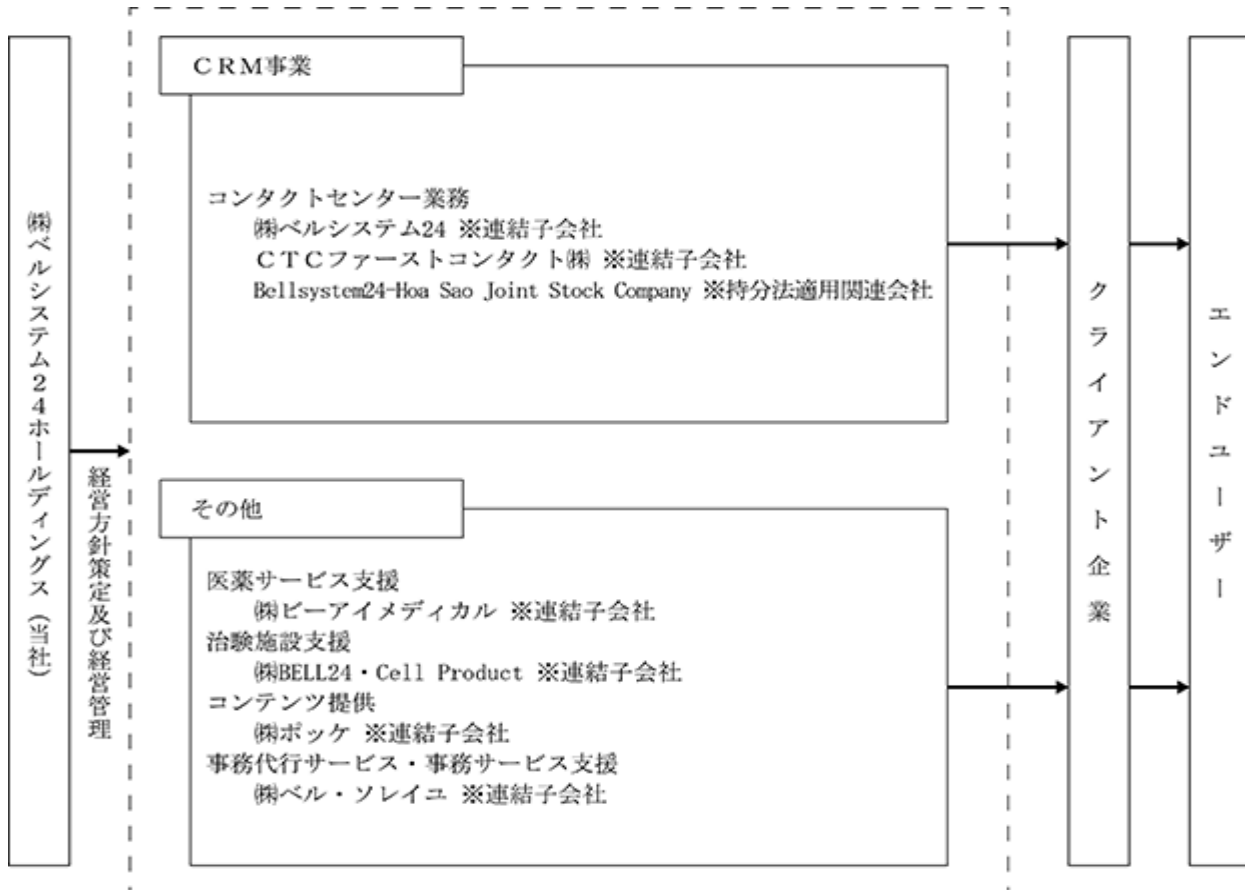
㈱ベルシステム24ホールディングス（当社）

経営方針策定及び経営管理

CRM事業

コンタクトセンター業務
㈱ベルシステム24 ※連結子会社
CTCファーストコンタクト㈱ ※連結子会社
Bellsystem24-Hoa Sao Joint Stock Company ※持分法適用関連会社

その他

医薬サービス支援
㈱ビーアイメディカル ※連結子会社
治験施設支援
㈱BELL24・Cell Product ※連結子会社
コンテンツ提供
㈱ポッケ ※連結子会社
事務代行サービス・事務サービス支援
㈱ベル・ソレイユ ※連結子会社

クライアント企業

エンドユーザー